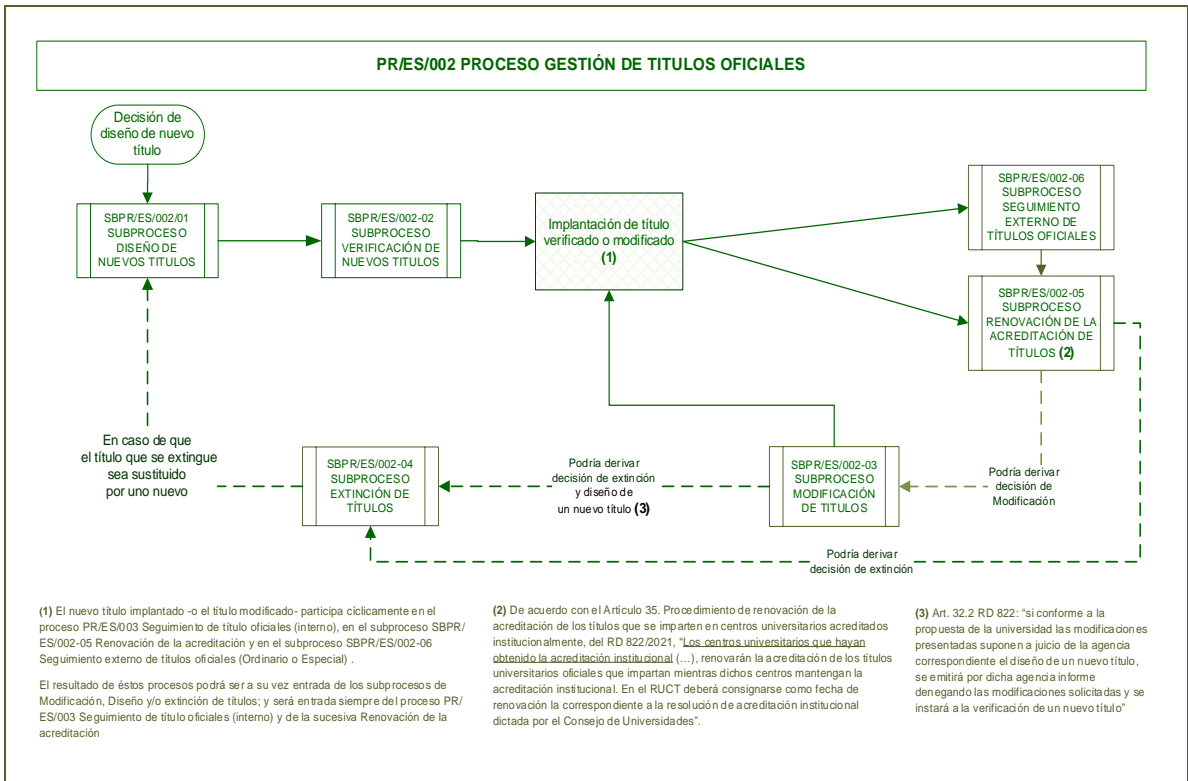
PR/ES/002 PROCESO GESTIÓN DE TITULOS OFICIALES

Decisión de diseño de nuevo título

SBPR/ES/002/01 SUBPROCESO DISEÑO DE NUEVOS TITULOS

SBPR/ES/002-02 SUBPROCESO VERIFICACIÓN DE NUEVOS TITULOS

Implantación de título verificado o modificado (1)

SBPR/ES/002-06 SUBPROCESO SEGUIMIENTO EXTERNO DE TÍTULOS OFICIALES

SBPR/ES/002-05 SUBPROCESO RENOVACIÓN DE LA ACREDITACIÓN DE TÍTULOS (2)

En caso de que el título que se extingue sea sustituido por uno nuevo

SBPR/ES/002-04 SUBPROCESO EXTINCIÓN DE TÍTULOS

Podría derivar decisión de extinción y diseño de un nuevo título (3)

SBPR/ES/002-03 SUBPROCESO MODIFICACIÓN DE TITULOS

Podría derivar decisión de Modificación

Podría derivar decisión de extinción

(1) El nuevo título implantado -o el título modificado- participa cíclicamente en el proceso PR/ES/003 Seguimiento de título oficiales (interno), en el subproceso SBPR/ES/002-05 Renovación de la acreditación y en el subproceso SBPR/ES/002-06 Seguimiento externo de títulos oficiales (Ordinario o Especial) .

El resultado de éstos procesos podrá ser a su vez entrada de los subprocesos de Modificación, Diseño y/o extinción de títulos; y será entrada siempre del proceso PR/ES/003 Seguimiento de título oficiales (interno) y de la sucesiva Renovación de la acreditación

(2) De acuerdo con el Artículo 35. Procedimiento de renovación de la acreditación de los títulos que se imparten en centros universitarios acreditados institucionalmente, del RD 822/2021, "Los centros universitarios que hayan obtenido la acreditación institucional (…), renovarán la acreditación de los títulos universitarios oficiales que impartan mientras dichos centros mantengan la acreditación institucional. En el RUCT deberá consignarse como fecha de renovación la correspondiente a la resolución de acreditación institucional dictada por el Consejo de Universidades".

(3) Art. 32.2 RD 822: "si conforme a la propuesta de la universidad las modificaciones presentadas suponen a juicio de la agencia correspondiente el diseño de un nuevo título, se emitirá por dicha agencia informe denegando las modificaciones solicitadas y se instará a la verificación de un nuevo título"